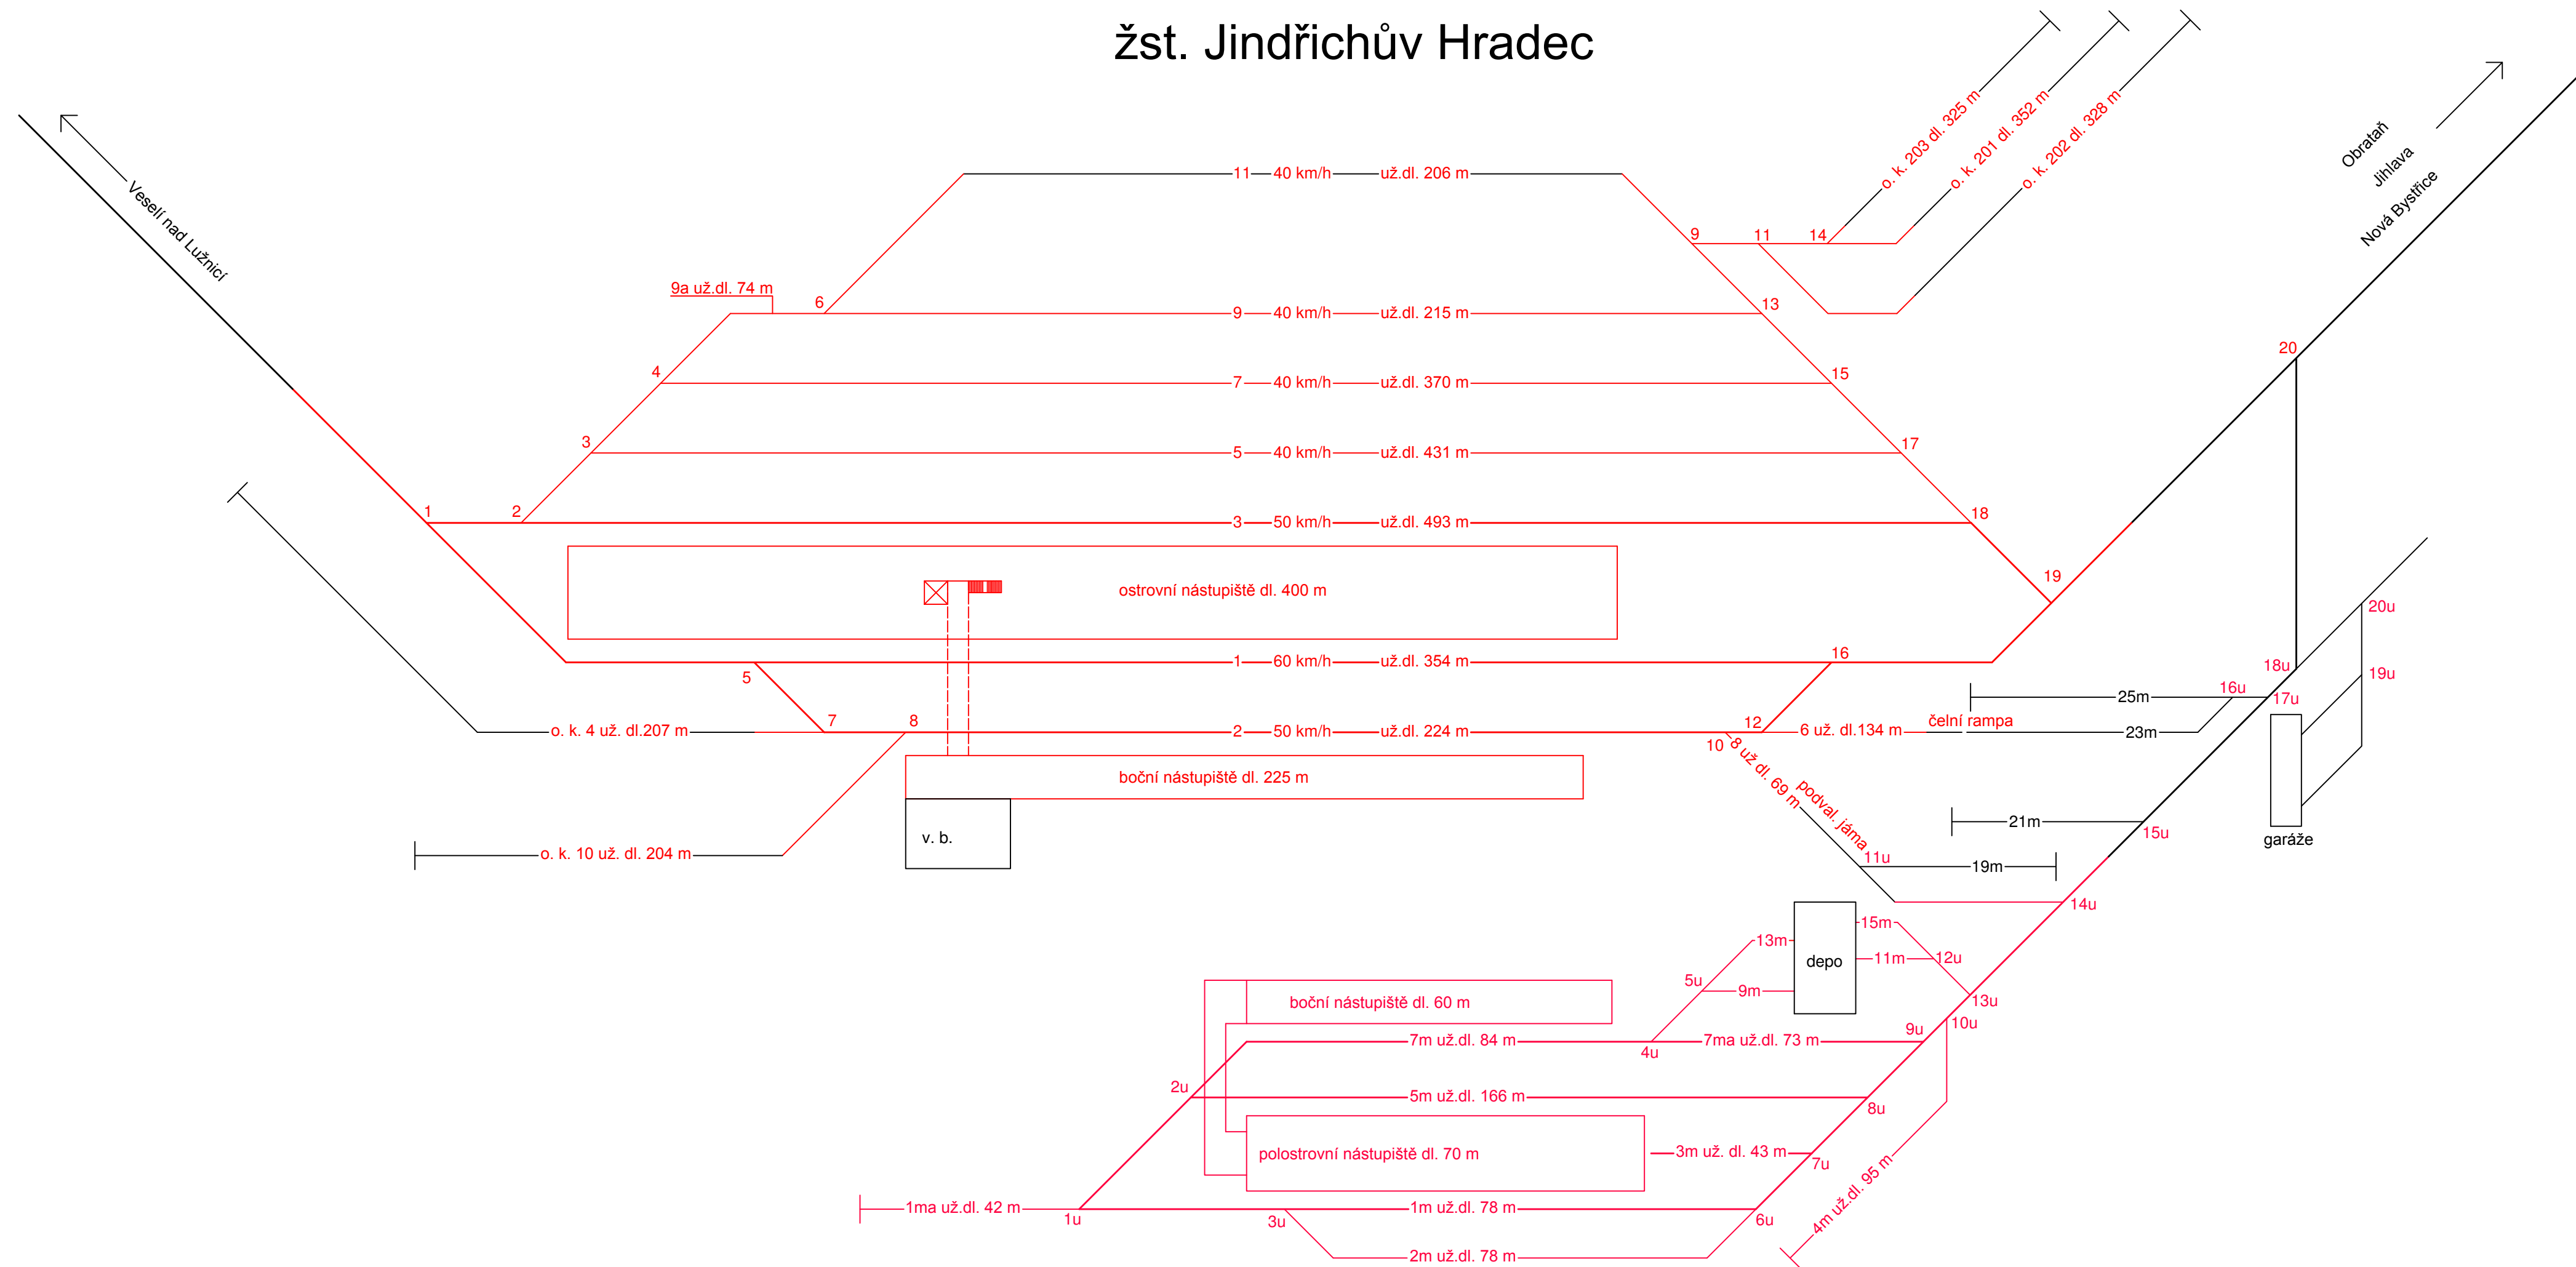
žst. Jindřichův Hradec

Veselí nad Lužnicí

Obrataň
Jihlava
Nová Bystřice

o. k. 203 dl. 325 m
o. k. 201 dl. 352 m
o. k. 202 dl. 328 m

11—40 km/h—už.dl. 206 m
9a už.dl. 74 m
6
9—40 km/h—už.dl. 215 m
4
7—40 km/h—už.dl. 370 m
3
5—40 km/h—už.dl. 431 m
1
2
3—50 km/h—už.dl. 493 m
9
11
14
13
15
17
18
19
20

ostrovní nástupiště dl. 400 m

1—60 km/h—už.dl. 354 m
16
5
7
8
o. k. 4 už. dl.207 m
2—50 km/h—už.dl. 224 m
12
10
6 už. dl.134 m
čelní rampa
8 už. dl. 69 m
podval. jáma

boční nástupiště dl. 225 m
v. b.
o. k. 10 už. dl. 204 m

25m
23m
16u
17u
18u
19u
20u
garáže
21m
15u
11u
19m
14u

depo
13m
15m
11m
12u
5u
9m
13u
10u
9u

boční nástupiště dl. 60 m
7m už.dl. 84 m
4u
7ma už.dl. 73 m
2u
5m už.dl. 166 m
8u
polostrovní nástupiště dl. 70 m
3m už. dl. 43 m
7u
4m už.dl. 95 m
1ma už.dl. 42 m
1u
1m už.dl. 78 m
6u
3u
2m už.dl. 78 m